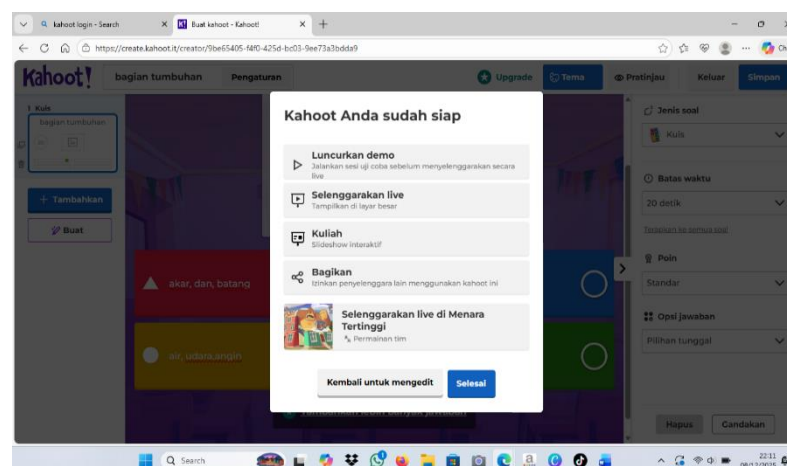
kahoot login - Search
Buat kahoot - Kahoot!
https://create.kahoot.it/creator/9be65405-f4f0-425d-bc03-9ee73a3bdda9

Kahoot!
bagian tumbuhan
Pengaturan
Upgrade
Tema
Pratinjau
Keluar
Simpan

1 Kuis
bagian tumbuhan
+ Tambahkan
Buat

akar, dan, batang
air, udara,angin

Kahoot Anda sudah siap

Luncurkan demo
Jalankan sesi uji coba sebelum menyelenggarakan secara live

Selenggarakan live
Tampilkan di layar besar

Kuliah
Slideshow interaktif

Bagikan
Izinkan penyelenggara lain menggunakan kahoot ini

Selenggarakan live di Menara Tertinggi
Permainan tim

Kembali untuk mengedit
Selesai

Jenis soal
Kuis
Batas waktu
20 detik
Terapkan ke semua soal
Poin
Standar
Opsi jawaban
Pilihan tunggal
Hapus
Gandakan

Search
22:11